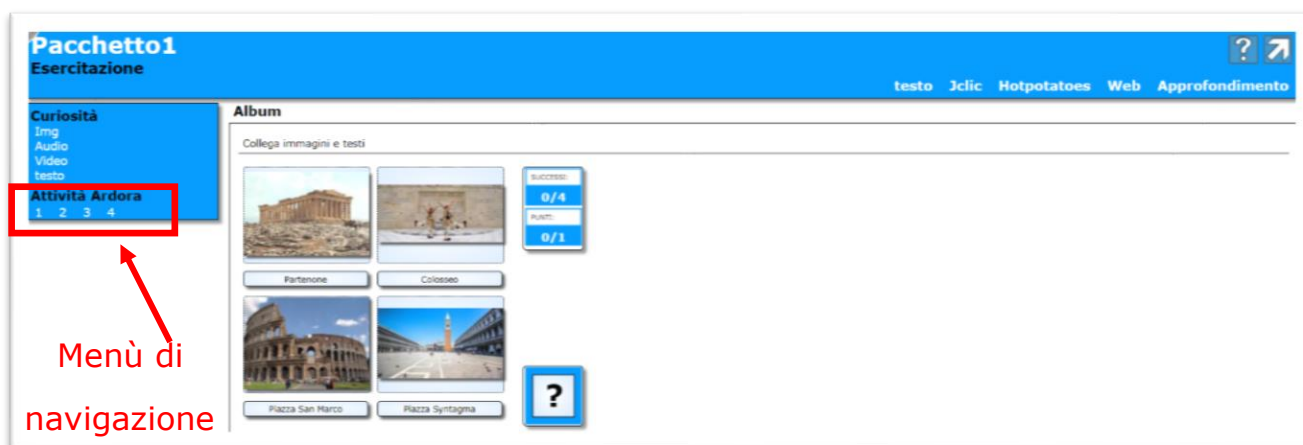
Pacchetto1
Esercitazione

?

testo Jclic Hotpotatoes Web Approfondimento

Curiosità
Img
Audio
Video
testo
Attività Ardora
1 2 3 4

Album

Collega immagini e testi

SUCCESSI:
0/4
PUNTI:
0/1

Partenone
Colosseo
Piazza San Marco
Piazza Syntagma

?

Menù di navigazione